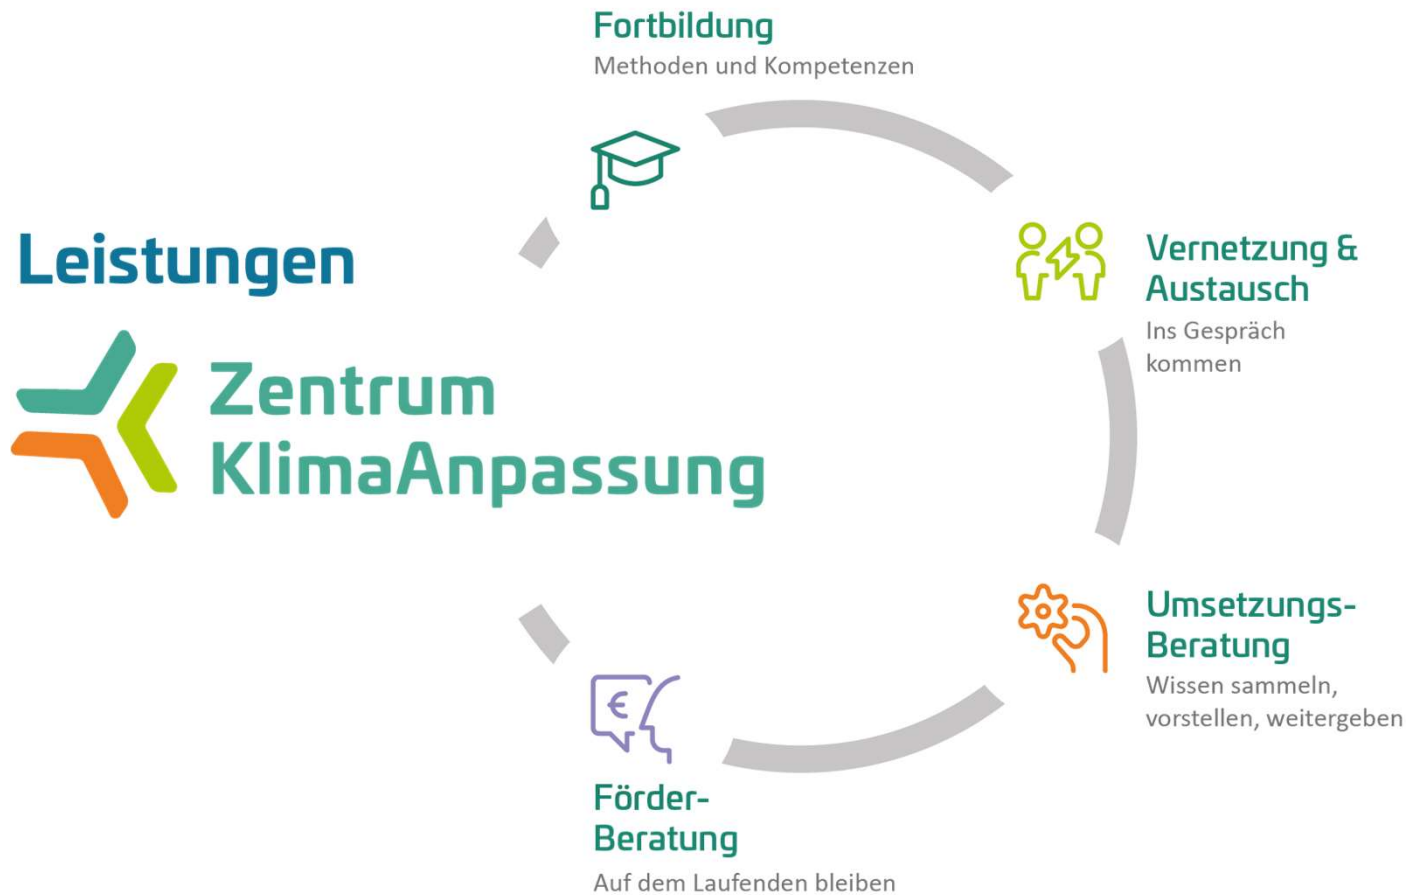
Fortbildung
Methoden und Kompetenzen

Leistungen

Zentrum KlimaAnpassung

Vernetzung & Austausch
Ins Gespräch kommen

Umsetzungs-Beratung
Wissen sammeln, vorstellen, weitergeben

Förder-Beratung
Auf dem Laufenden bleiben